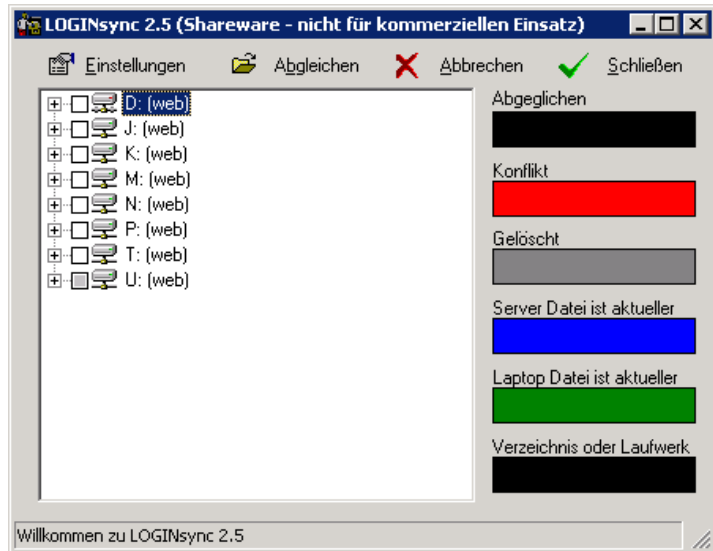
LOGINsync 2.5 (Shareware - nicht für kommerziellen Einsatz)

Einstellungen Abgleichen Abbrechen Schließen

D: (web)
J: (web)
K: (web)
M: (web)
N: (web)
P: (web)
T: (web)
U: (web)

Abgeglichen

Konflikt

Gelöscht

Server Datei ist aktueller

Laptop Datei ist aktueller

Verzeichnis oder Laufwerk

Willkommen zu LOGINsync 2.5